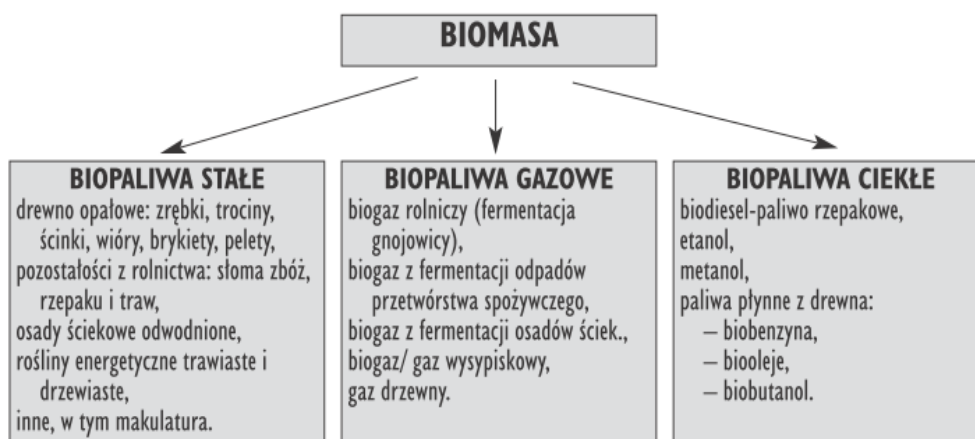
BIOMASA

BIOPALIWA STAŁE
drewno opałowe: zrębki, trociny, ścinki, wióry, brykiety, pelety,
pozostałości z rolnictwa: słoma zbóż, rzepaku i traw,
osady ściekowe odwodnione,
rośliny energetyczne trawiaste i drzewiaste,
inne, w tym makulatura.

BIOPALIWA GAZOWE
biogaz rolniczy (fermentacja gnojowicy),
biogaz z fermentacji odpadów przetwórstwa spożywczego,
biogaz z fermentacji osadów ściek.,
biogaz/ gaz wysypiskowy,
gaz drzewny.

BIOPALIWA CIEKŁE
biodiesel-paliwo rzepakowe,
etanol,
metanol,
paliwa płynne z drewna:
– biobenzyna,
– biooleje,
– biobutanol.